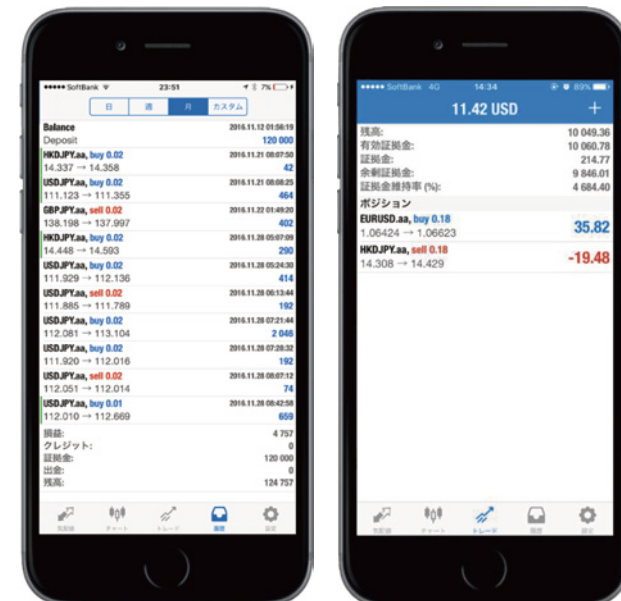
••••• SoftBank
23:51
7%

日 | 週 | 月 | カスタム

Balance 2016.11.12 01:56:19
Deposit 120 000

HKDJPY.aa, buy 0.02 2016.11.21 08:07:50
14.337 → 14.358 42

USDJPY.aa, buy 0.02 2016.11.21 08:08:25
111.123 → 111.355 464

GBPJPY.aa, sell 0.02 2016.11.22 01:49:20
138.198 → 137.997 402

HKDJPY.aa, buy 0.02 2016.11.28 05:07:09
14.448 → 14.593 290

USDJPY.aa, buy 0.02 2016.11.28 05:24:30
111.929 → 112.136 414

USDJPY.aa, sell 0.02 2016.11.28 06:13:44
111.885 → 111.789 192

USDJPY.aa, buy 0.02 2016.11.28 07:21:44
112.081 → 113.104 2 046

USDJPY.aa, buy 0.02 2016.11.28 07:28:32
111.920 → 112.016 192

USDJPY.aa, sell 0.02 2016.11.28 08:07:12
112.051 → 112.014 74

USDJPY.aa, buy 0.01 2016.11.28 08:42:58
112.010 → 112.669 659

損益: 4 757
クレジット: 0
証拠金: 120 000
出金: 0
残高: 124 757

気配値 チャート トレード 履歴 設定

••••• SoftBank 4G 14:34 89%
11.42 USD +

残高: 10 049.36
有効証拠金: 10 060.78
証拠金: 214.77
余剰証拠金: 9 846.01
証拠金維持率 (%): 4 684.40

ポジション
EURUSD.aa, buy 0.18
1.06424 → 1.06623 35.82

HKDJPY.aa, sell 0.18
14.308 → 14.429 -19.48

気配値 チャート トレード 履歴 設定